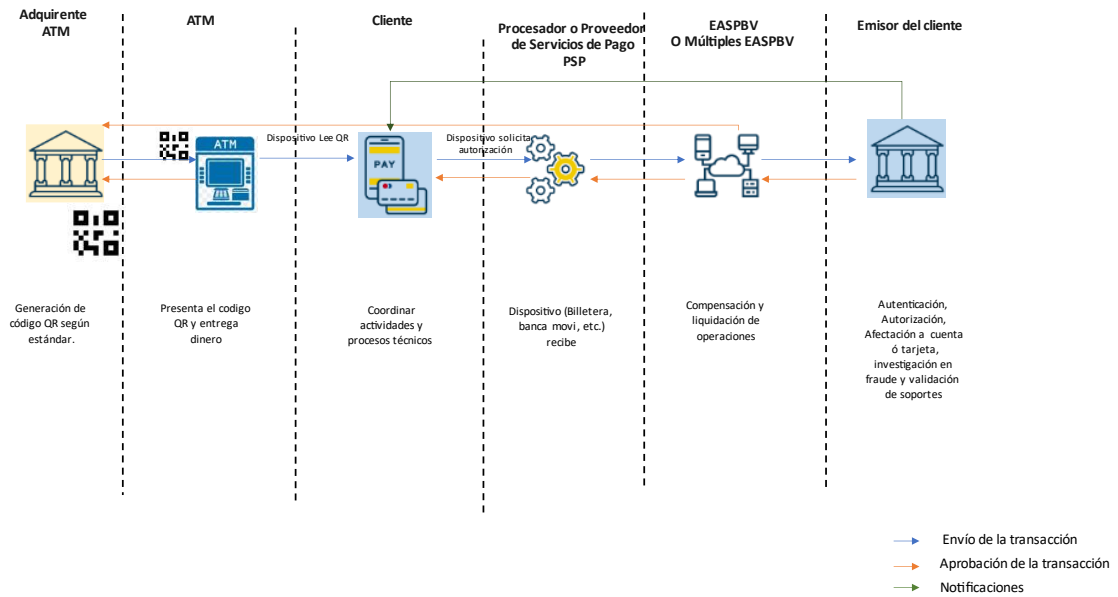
Adquirente ATM

ATM

Cliente

Procesador o Proveedor de Servicios de Pago PSP

EASPBV O Múltiples EASPBV

Emisor del cliente

ATM

Dispositivo Lee QR

PAY

Dispositivo solicita autorización

Generación de código QR según estándar.

Presenta el codigo QR y entrega dinero

Coordinar actividades y procesos técnicos

Dispositivo (Billetera, banca movi, etc.) recibe

Compensación y liquidación de operaciones

Autenticación, Autorización, Afectación a cuenta ó tarjeta, investigación en fraude y validación de soportes

Envío de la transacción

Aprobación de la transacción

Notificaciones